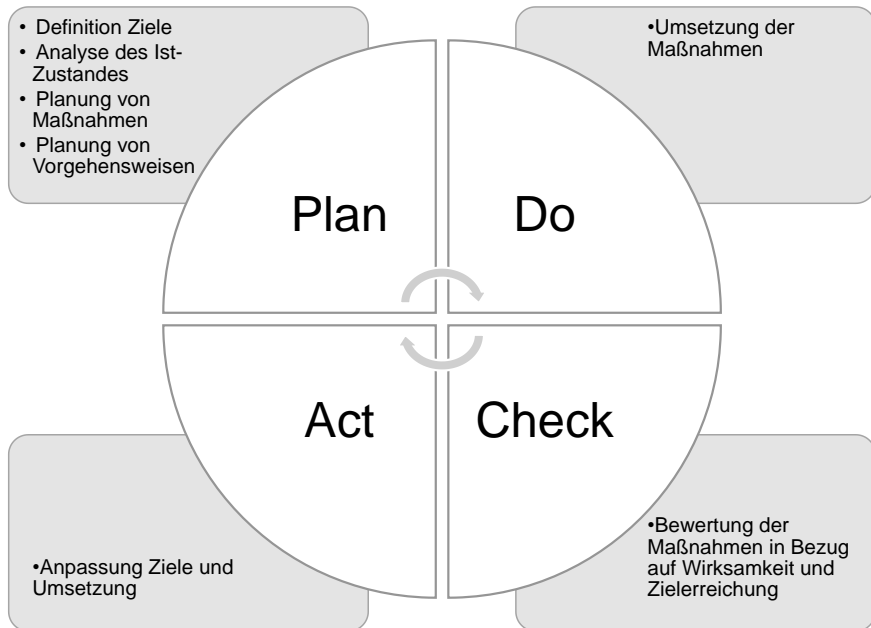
• Definition Ziele
• Analyse des Ist-Zustandes
• Planung von Maßnahmen
• Planung von Vorgehensweisen

•Umsetzung der Maßnahmen

Plan

Do

Act

Check

•Anpassung Ziele und Umsetzung

•Bewertung der Maßnahmen in Bezug auf Wirksamkeit und Zielerreichung